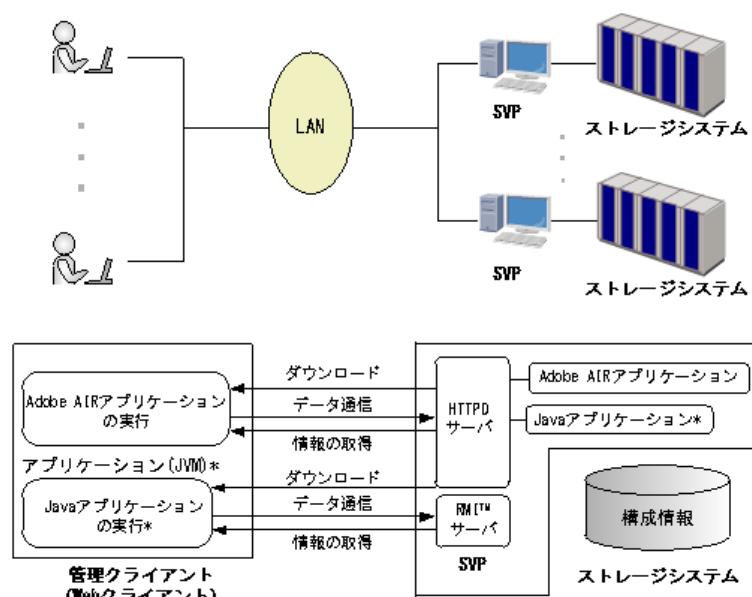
LAN

SVP

ストレージシステム

SVP

ストレージシステム

Adobe AIRアプリケーションの実行

ダウンロード

データ通信

情報の取得

HTTPD サーバ

Adobe AIRアプリケーション

Javaアプリケーション*

アプリケーション(JVM)*

ダウンロード

Javaアプリケーションの実行*

データ通信

情報の取得

RMI™ サーバ

構成情報

SVP

ストレージシステム

管理クライアント (Webクライアント)